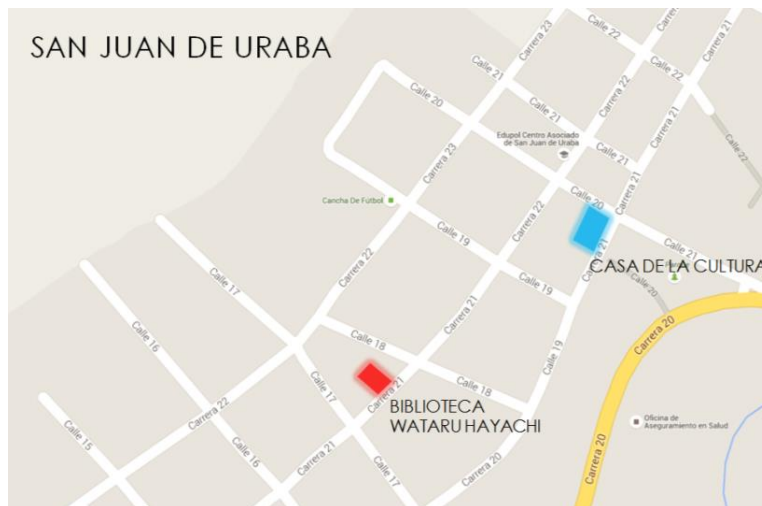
SAN JUAN DE URABA

Calle 22
Calle 23
Calle 22
Calle 21
Calle 22
Calle 20
Calle 21
Carrera 22
Carrera 21
Edupol Centro Asociado de San Juan de Uraba
Calle 21
Calle 22
Carrera 23
Calle 20
Carrera 21
Cancha De Fútbol
Calle 19
Carrera 22
Calle 21
CASA DE LA CULTURA
Calle 17
Carrera 22
Calle 19
Carrera 21
Calle 20
Calle 16
Calle 18
Carrera 21
Carrera 20
Calle 19
Calle 18
Calle 17
Carrera 21
BIBLIOTECA WATARU HAYACHI
Carrera 22
Calle 15
Calle 16
Oficina de Aseguramiento en Salud
Carrera 21
Calle 17
Carrera 20
Carrera 20